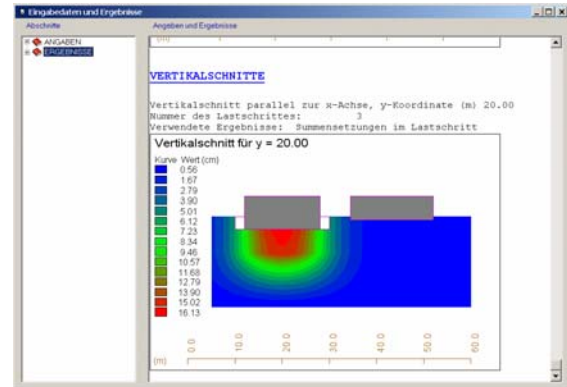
Eingabedaten und Ergebnisse

Abschnitte

Angaben und Ergebnisse

ANGABEN
ERGEBNISSE

VERTIKALSCHNITTE

Vertikalschnitt parallel zur x-Achse, y-Koordinate (m) 20.00
Nummer des Lastschrittes: 3
Verwendete Ergebnisse: Summensetzungen im Lastschritt

Vertikalschnitt für y = 20.00

Kurve Wert (cm)
0.56
1.67
2.79
3.90
5.01
6.12
7.23
8.34
9.46
10.57
11.68
12.79
13.90
15.02
16.13

0.0
10.0
20.0
30.0
40.0
50.0
60.0
(m)